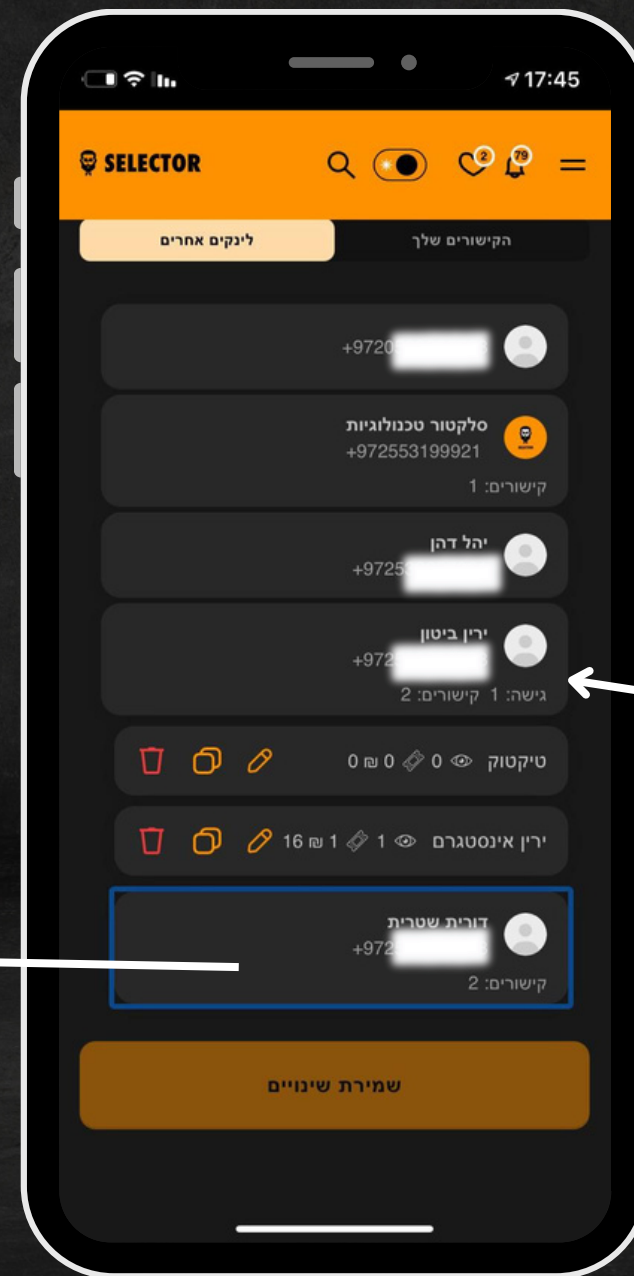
17:45

SELECTOR

2
79

הקישורים שלך
לינקים אחרים

+9720

סלקטור טכנולוגיות
+972553199921
קישורים: 1

יהל דהן
+9725

ירין ביטון
+972
גישה: 1 קישורים: 2

טיקטוק 0 0 ₪ 0

ירין אינסטגרם 1 1 ₪ 16

דורית שטרית
+972
קישורים: 2

שמירת שינויים